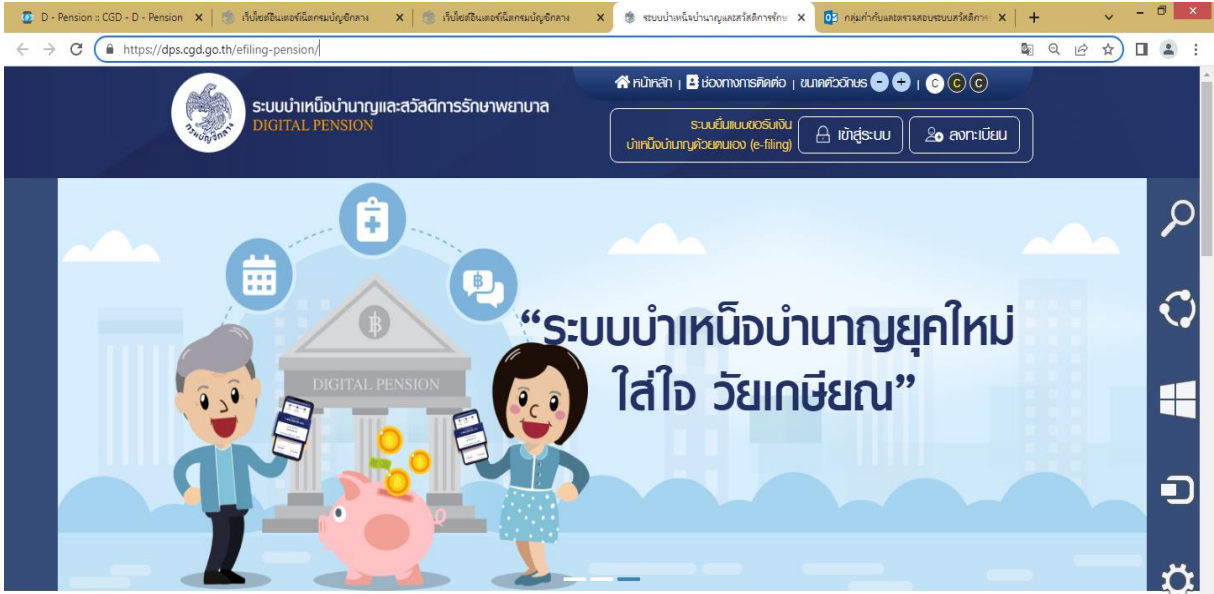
D - Pension :: CGD - D - Pension ×
เว็บไซต์อินเตอร์เน็ตกรมบัญชีกลาง ×
เว็บไซต์อินเตอร์เน็ตกรมบัญชีกลาง ×
ระบบบำเหน็จบำนาญและสวัสดิการรักษ ×
กลุ่มกำกับและตรวจสอบระบบสวัสดิการ ×
+

https://dps.cgd.go.th/efiling-pension/

หน้าหลัก | ช่องทางการติดต่อ | ขนาดตัวอักษร - + | C C C

กรมบัญชีกลาง
ระบบบำเหน็จบำนาญและสวัสดิการรักษาพยาบาล
DIGITAL PENSION

ระบบยื่นแบบขอรับเงิน บำเหน็จบำนาญด้วยตนเอง (e-filing)
เข้าสู่ระบบ
ลงทะเบียน

DIGITAL PENSION

“ระบบบำเหน็จบำนาญยุคใหม่ ใส่ใจ วัยเกษียณ”